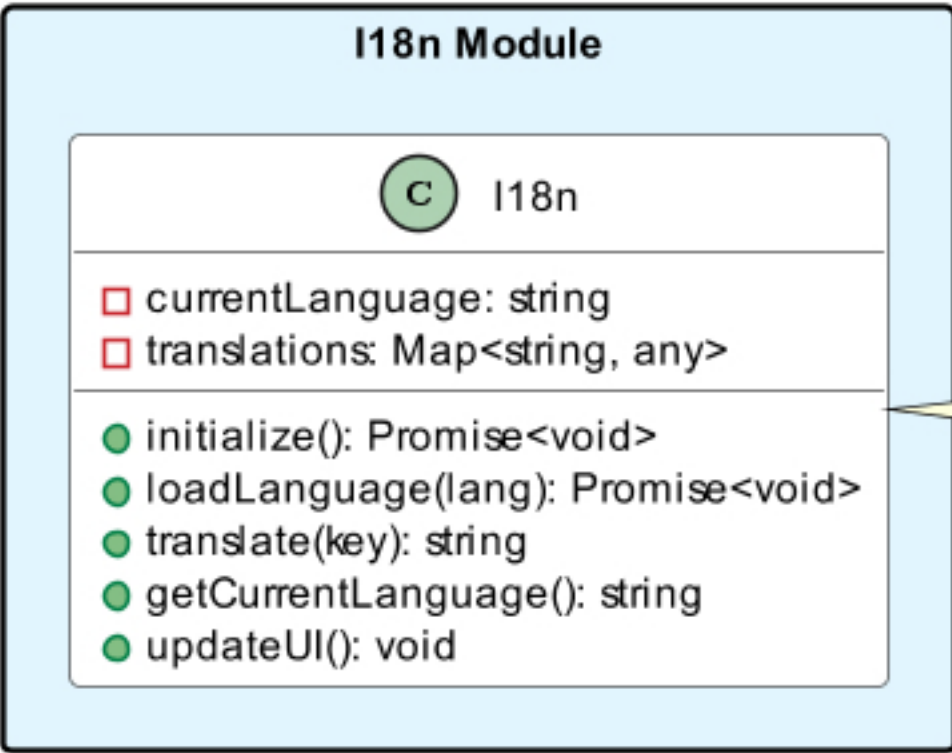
I18n Module

C I18n

currentLanguage: string
translations: Map<string, any>

initialize(): Promise<void>
loadLanguage(lang): Promise<void>
translate(key): string
getCurrentLanguage(): string
updateUI(): void